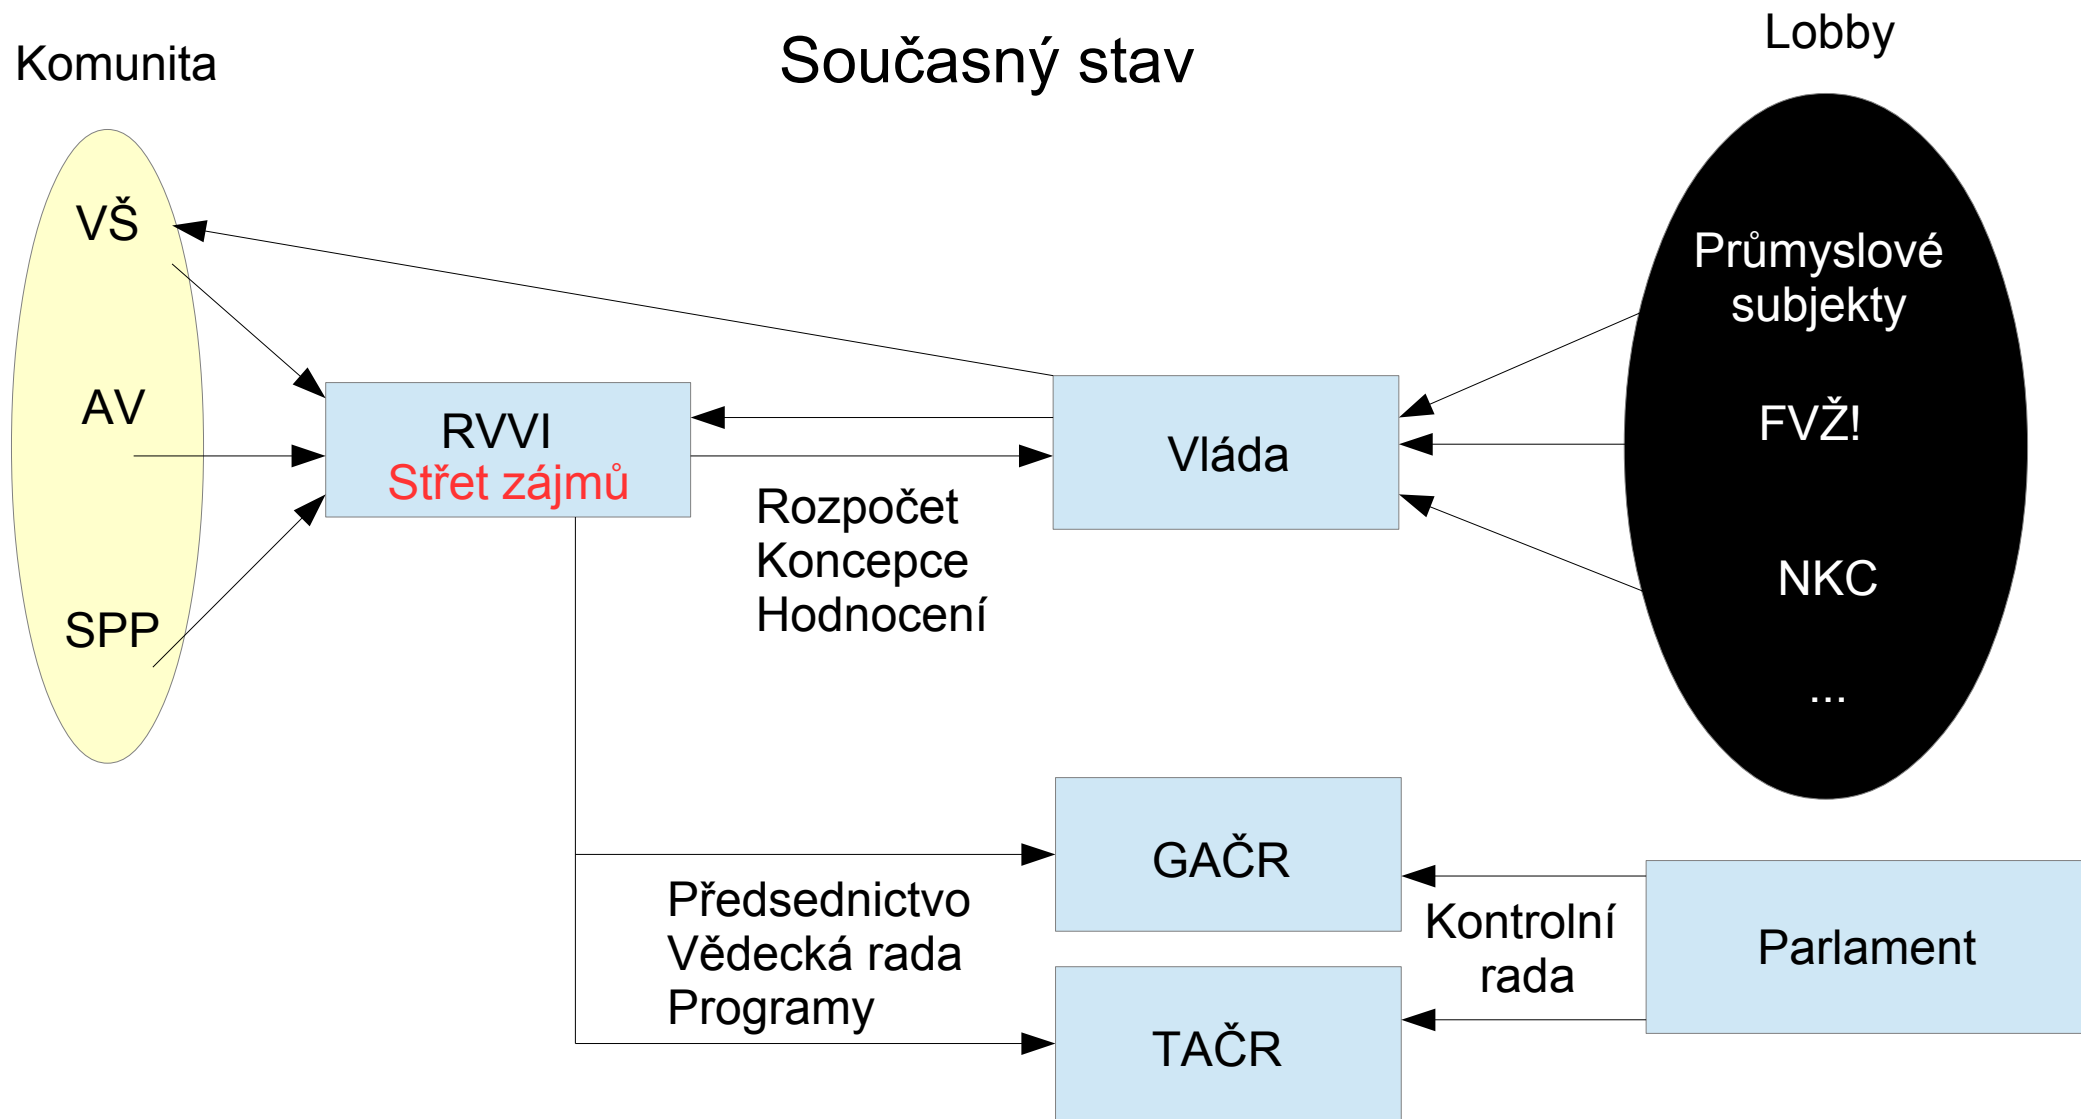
Komunita

Současný stav

Lobby

VŠ

AV

SPP

RVVI
Střet zájmů

Vláda

Rozpočet
Koncepce
Hodnocení

Průmyslové subjekty

FVŽ!

NKC

...

GAČR

TAČR

Předsednictvo
Vědecká rada
Programy

Kontrolní rada

Parlament